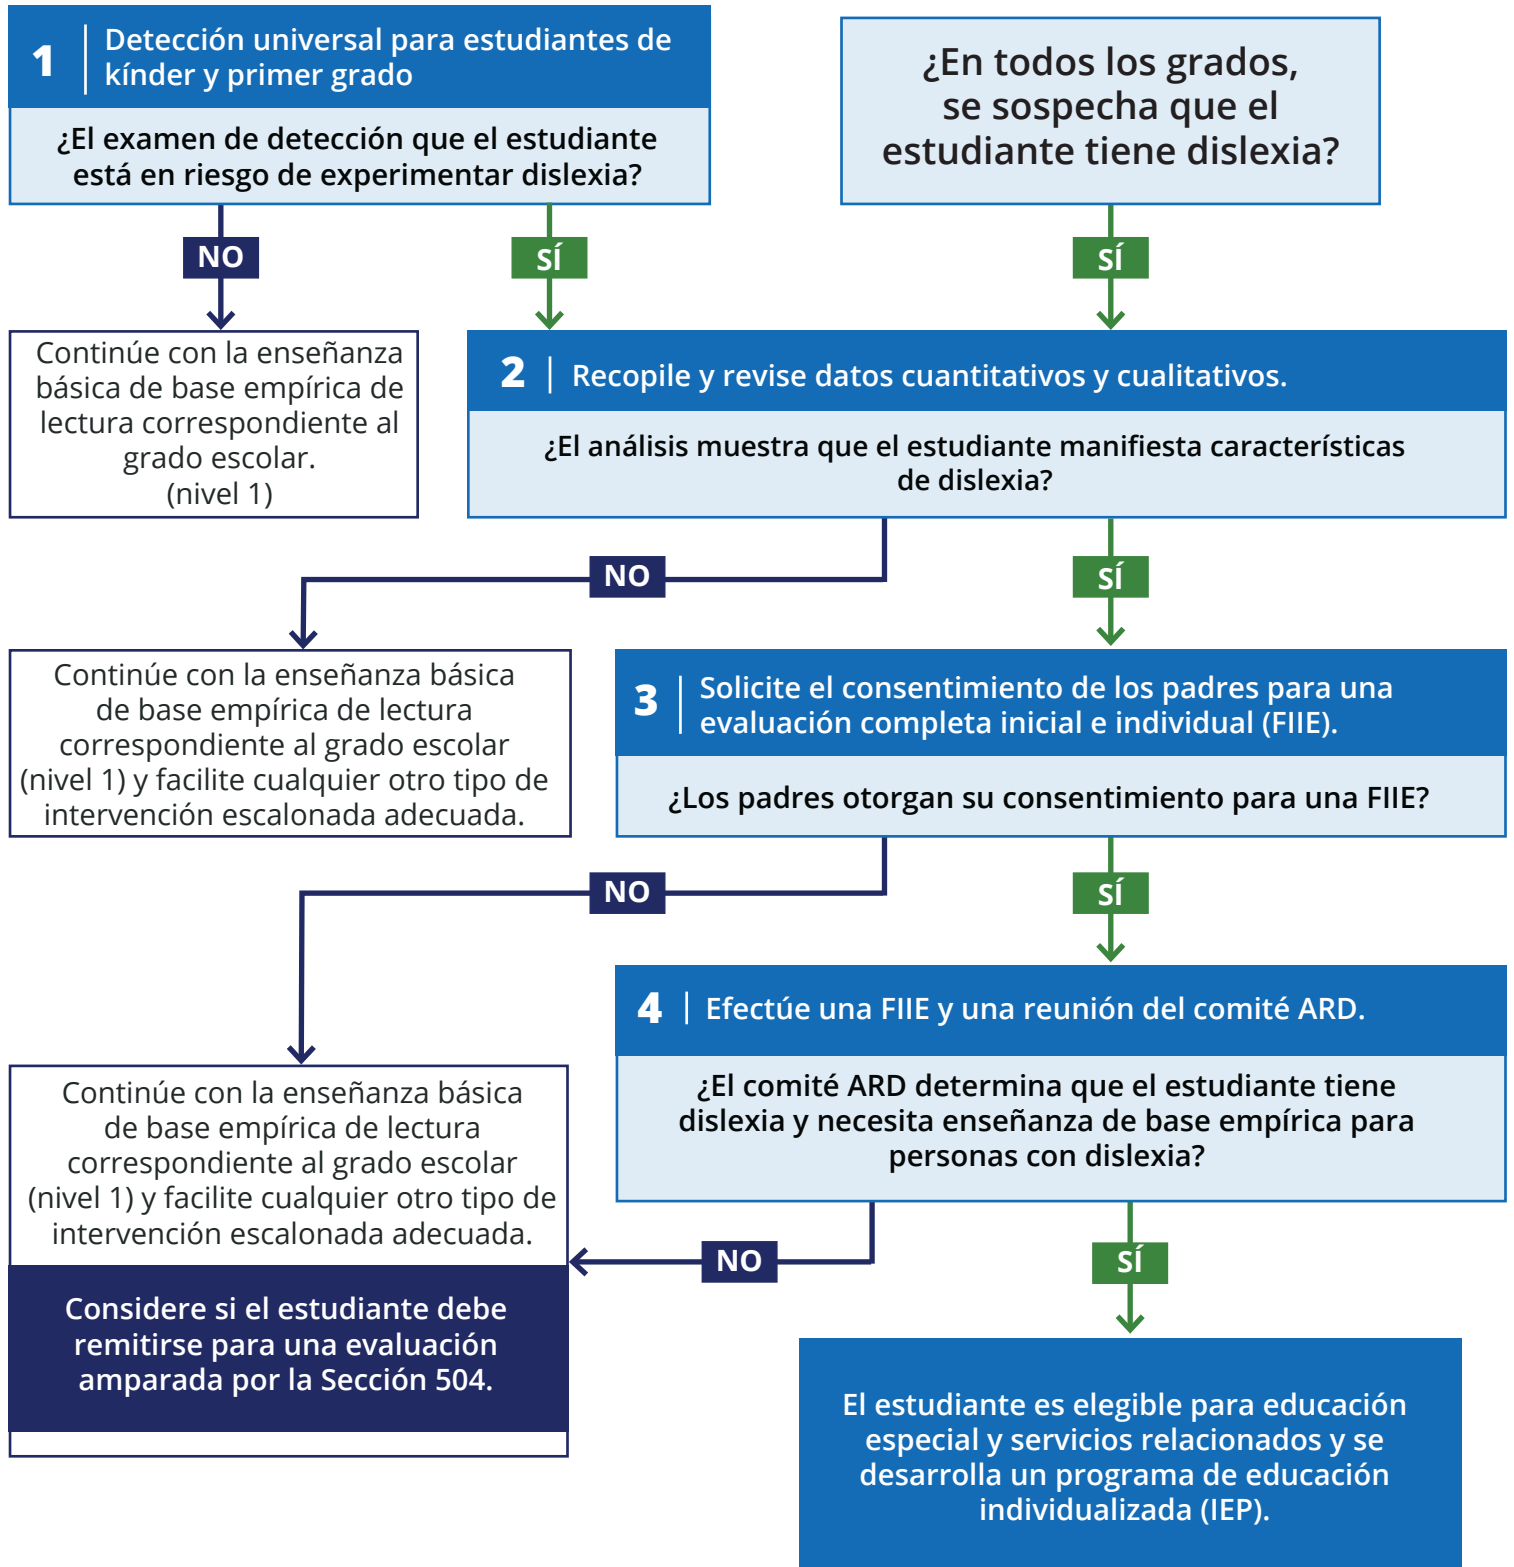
1 Detección universal para estudiantes de kínder y primer grado

¿El examen de detección que el estudiante está en riesgo de experimentar dislexia?

¿En todos los grados, se sospecha que el estudiante tiene dislexia?

NO

SÍ

SÍ

Continúe con la enseñanza básica de base empírica de lectura correspondiente al grado escolar. (nivel 1)

2 Recopile y revise datos cuantitativos y cualitativos.

¿El análisis muestra que el estudiante manifiesta características de dislexia?

NO

SÍ

Continúe con la enseñanza básica de base empírica de lectura correspondiente al grado escolar (nivel 1) y facilite cualquier otro tipo de intervención escalonada adecuada.

3 Solicite el consentimiento de los padres para una evaluación completa inicial e individual (FIIE).

¿Los padres otorgan su consentimiento para una FIIE?

NO

SÍ

4 Efectúe una FIIE y una reunión del comité ARD.

¿El comité ARD determina que el estudiante tiene dislexia y necesita enseñanza de base empírica para personas con dislexia?

Continúe con la enseñanza básica de base empírica de lectura correspondiente al grado escolar (nivel 1) y facilite cualquier otro tipo de intervención escalonada adecuada.

Considere si el estudiante debe remitirse para una evaluación amparada por la Sección 504.

NO

SÍ

El estudiante es elegible para educación especial y servicios relacionados y se desarrolla un programa de educación individualizada (IEP).